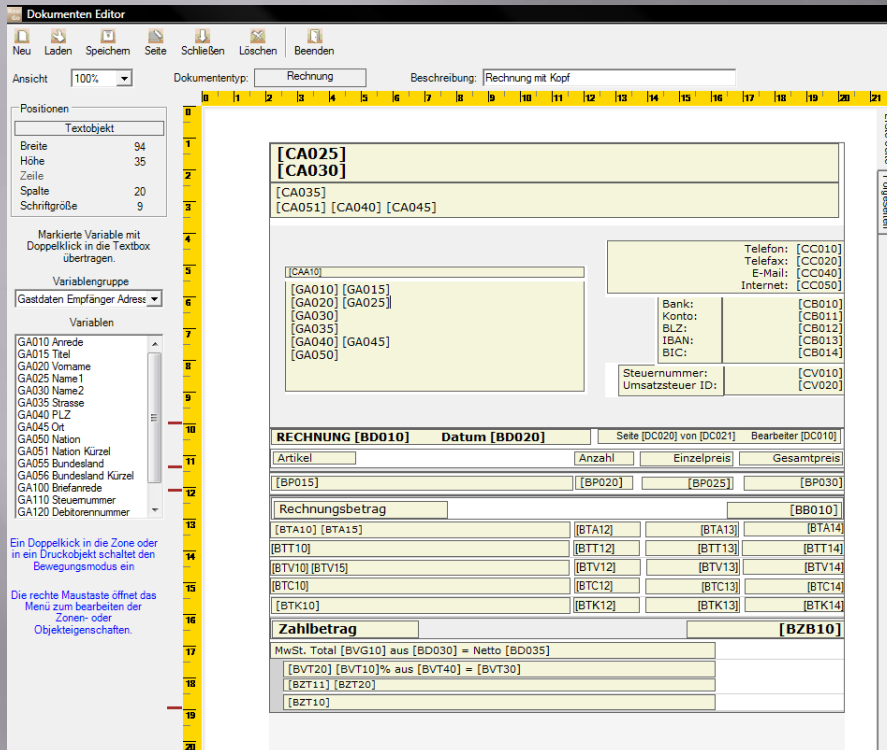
Dokumenten Editor

Neu Laden Speichern Seite Schließen Löschen Beenden

Ansicht 100% Dokumententyp: Rechnung Beschreibung: Rechnung mit Kopf

Positionen
Textobjekt
Breite 94
Höhe 35
Zeile
Spalte 20
Schriftgröße 9

Markierte Variable mit Doppelklick in die Textbox übertragen.

Variablengruppe
Gastdaten Empfänger Adress

Variablen
GA010 Anrede
GA015 Titel
GA020 Vorname
GA025 Name1
GA030 Name2
GA035 Strasse
GA040 PLZ
GA045 Ort
GA050 Nation
GA051 Nation Kürzel
GA055 Bundesland
GA056 Bundesland Kürzel
GA100 Briefanrede
GA110 Steuernummer
GA120 Debitorennummer

Ein Doppelkick in die Zone oder in ein Druckobjekt schaltet den Bewegungsmodus ein

Die rechte Maustaste öffnet das Menü zum bearbeiten der Zonen- oder Objekteigenschaften.

0 1 2 3 4 5 6 7 8 9 10 11 12 13 14 15 16 17 18 19 20 21

[CA025]
[CA030]
[CA035]
[CA051] [CA040] [CA045]

Telefon: [CC010]
Telefax: [CC020]
E-Mail: [CC040]
Internet: [CC050]

[CAA10]
[GA010] [GA015]
[GA020] [GA025]
[GA030]
[GA035]
[GA040] [GA045]
[GA050]

Bank: [CB010]
Konto: [CB011]
BLZ: [CB012]
IBAN: [CB013]
BIC: [CB014]

Steuernummer: [CV010]
Umsatzsteuer ID: [CV020]

RECHNUNG [BD010] Datum [BD020] Seite [DC020] von [DC021] Bearbeiter [DC010]

Artikel Anzahl Einzelpreis Gesamtpreis

[BP015] [BP020] [BP025] [BP030]

Rechnungsbetrag [BB010]

[BTA10] [BTA15] [BTA12] [BTA13] [BTA14]
[BTT10] [BTT12] [BTT13] [BTT14]
[BTV10] [BTV15] [BTV12] [BTV13] [BTV14]
[BTC10] [BTC12] [BTC13] [BTC14]
[BTK10] [BTK12] [BTK13] [BTK14]

Zahlbetrag [BZB10]

MwSt. Total [BVG10] aus [BD030] = Netto [BD035]
[BVT20] [BVT10]% aus [BVT40] = [BVT30]
[BZT11] [BZT20]
[BZT10]